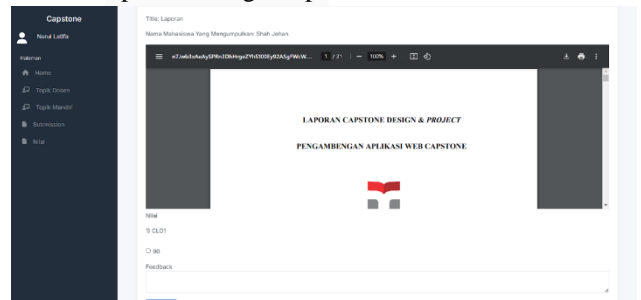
Capstone

Nurul Latifa

Halaman

Home

Topik Dosen

Topik Mandiri

Submission

Nilai

Title: Laporan

Nama Mahasiswa Yang Mengumpulkan: Shah Jehan

e7Jwb5xAaAySPRn3ObHrgsoZYfrD103Ey82A5gFWcW... 1 / 31 | — 100% + 

LAPORAN CAPSTONE DESIGN & PROJECT

PENGAMBENGAN APLIKASI WEB CAPSTONE

Nilai

S CL01

○ 90

Feedback